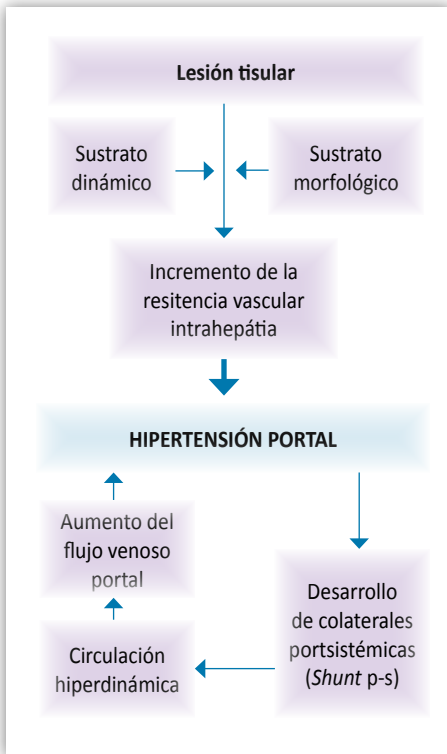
Lesión tisular

Sustrato dinámico

Sustrato morfológico

Incremento de la resitencia vascular intrahepátia

HIPERTENSIÓN PORTAL

Aumento del flujo venoso portal

Circulación hiperdinámica

Desarrollo de colaterales portsistémicas (*Shunt* p-s)